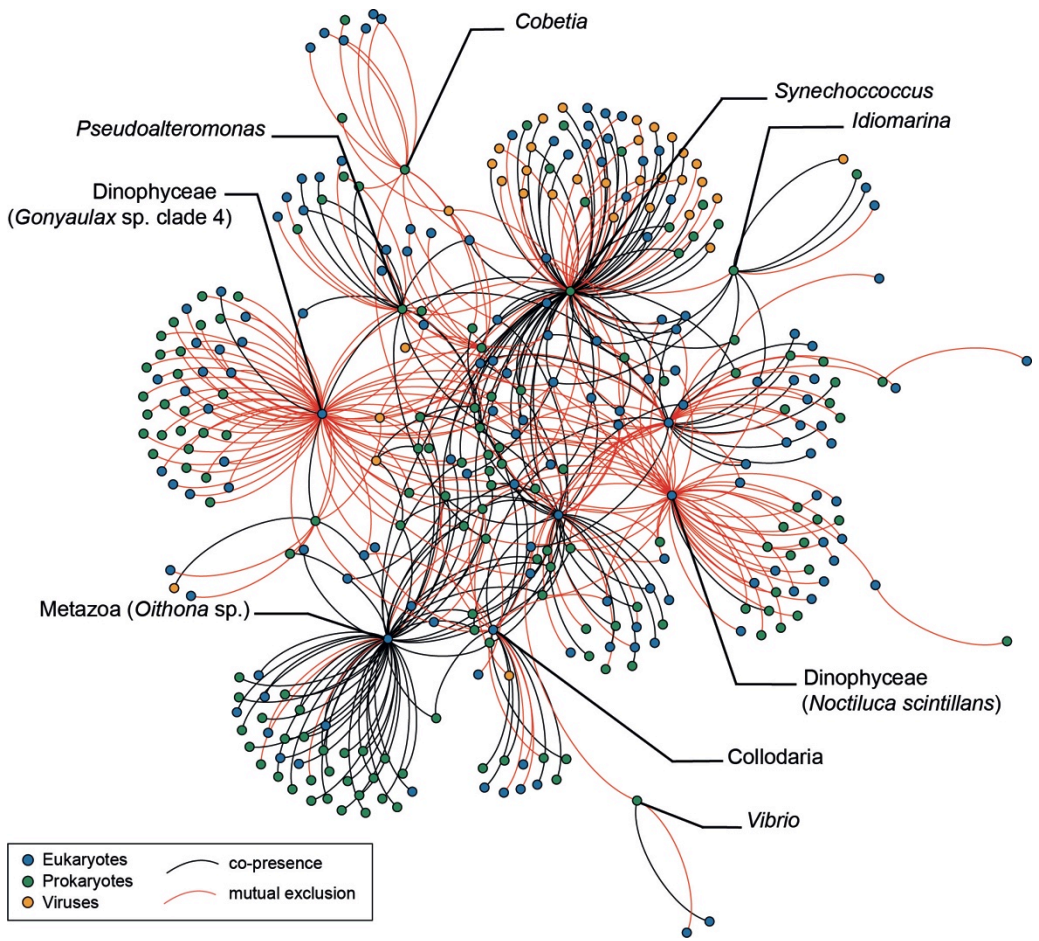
Cobetia

Synechoccoccus

Pseudoalteromonas

Idiomarina

Dinophyceae
(Gonyaulax sp. clade 4)

Metazoa (Oithona sp.)

Dinophyceae
(Noctiluca scintillans)

Collodaria

Vibrio

Eukaryotes
Prokaryotes
Viruses
co-presence
mutual exclusion